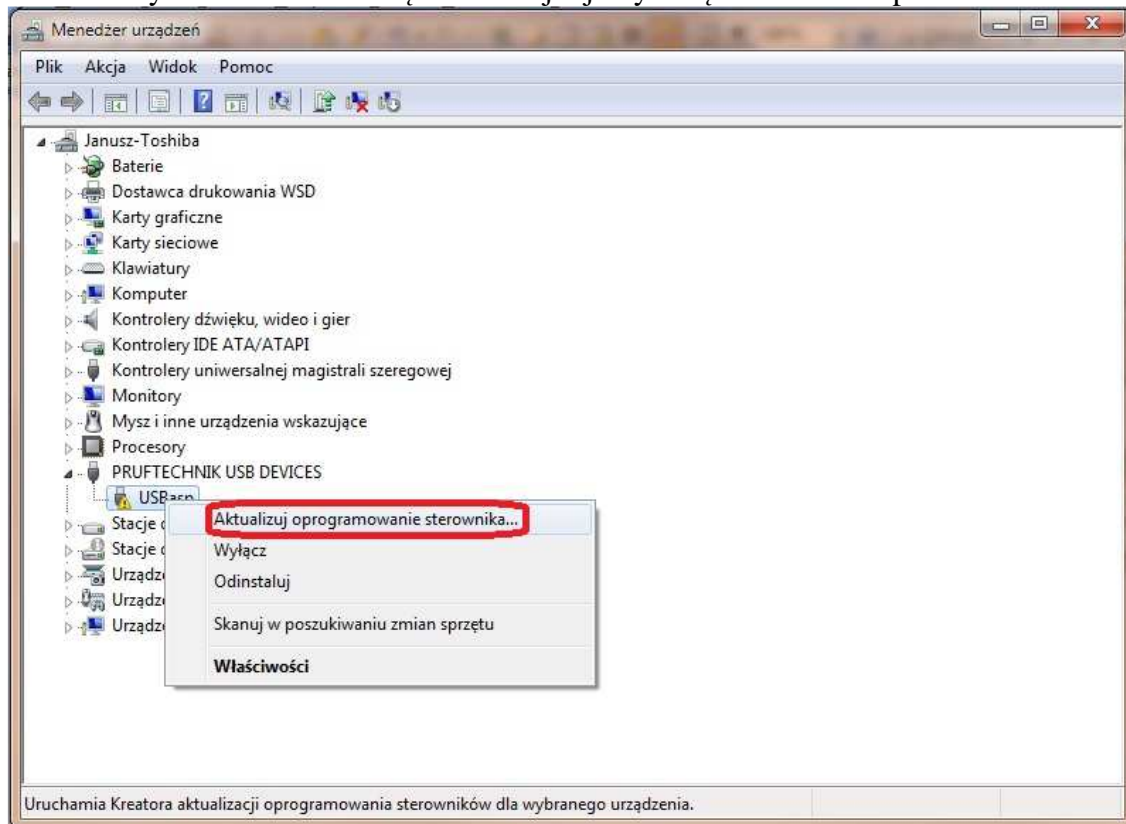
Menedżer urządzeń

Plik Akcja Widok Pomoc

Janusz-Toshiba
Baterie
Dostawca drukowania WSD
Karty graficzne
Karty sieciowe
Klawiatury
Komputer
Kontrolery dźwięku, wideo i gier
Kontrolery IDE ATA/ATAPI
Kontrolery uniwersalnej magistrali szeregowej
Monitory
Mysz i inne urządzenia wskazujące
Procesory
PRUFTECHNIK USB DEVICES
USBasp
Stacje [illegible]
Stacje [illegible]
Urządz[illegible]
Urządz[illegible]
Urządz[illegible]

Aktualizuj oprogramowanie sterownika...
Wyłącz
Odinstaluj
Skanuj w poszukiwaniu zmian sprzętu
Właściwości

Uruchamia Kreatora aktualizacji oprogramowania sterowników dla wybranego urządzenia.